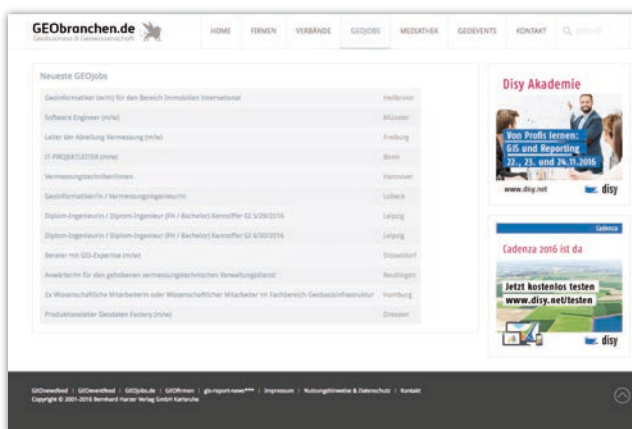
GEObranchen.de
Geobusiness & Geowissenschaft

HOME | FIRMEN | VERBÄNDE | GEOJOBS | MEDIATHEK | GEOEVENTS | KONTAKT | Suche

Neueste GEOjobs

| | |
|---|---|
| Geoinformatiker (w/m) für den Bereich Immobilien International | Heilbronn |
| Software Engineer (m/w) | Münster |
| Leiter der Abteilung Vermessung (m/w) | Freiburg |
| IT-PROJEKTLEITER (m/w) | Bonn |
| Vermessungstechniker/innen | Hannover |
| Geoinformatiker/in / Vermessungsingenieur/in | Lübeck |
| Diplom-Ingenieur/in / Diplom-Ingenieur (FH / Bachelor) Kennziffer GI 5/29/2016 | Leipzig |
| Diplom-Ingenieur/in / Diplom-Ingenieur (FH / Bachelor) Kennziffer GI 6/30/2016 | Leipzig |
| Berater mit GIS-Expertise (m/w) | Düsseldorf |
| Anwärter/in für den gehobenen vermessungstechnischen Verwaltungsdienst | Reutlingen |
| 2x Wissenschaftliche Mitarbeiterin oder Wissenschaftlicher Mitarbeiter im Fachbereich Geobasisinfrastruktur | Hamburg |
| Produktionsleiter Geodaten Factory (m/w) | Dresden |

Disy Akademie
Von Profis lernen: GIS und Reporting
22., 23. und 24.11.2016
www.disy.net
disy

Cadenza
Cadenza 2016 ist da
Jetzt kostenlos testen
www.disy.net/testen
disy

GEOnewsfeed | GEOeventfeed | GEOjobs.de | GEOfirmen | gis-report-news*** | Impressum | Nutzungshinweise & Datenschutz | Kontakt
Copyright © 2001-2016 Bernhard Harzer Verlag GmbH Karlsruhe